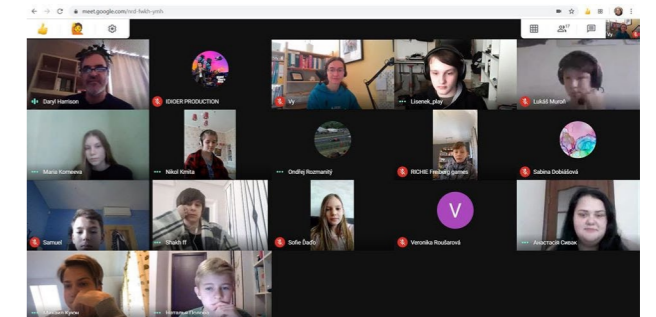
meet.google.com/nrd-fwkh-yrsh

Daryl Harrison
IDIDER PRODUCTION
Vy
Lisenek_play
Lukáš Muroň
Maria Korneeva
Nikol Kmita
Ondřej Rozmanitý
RICHIE Freiberg games
Sabina Dobiášová
Samuel
Shakh ff
Sofie Dědo
V
Veronika Roušarová
Анастасия Сивак
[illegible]
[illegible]